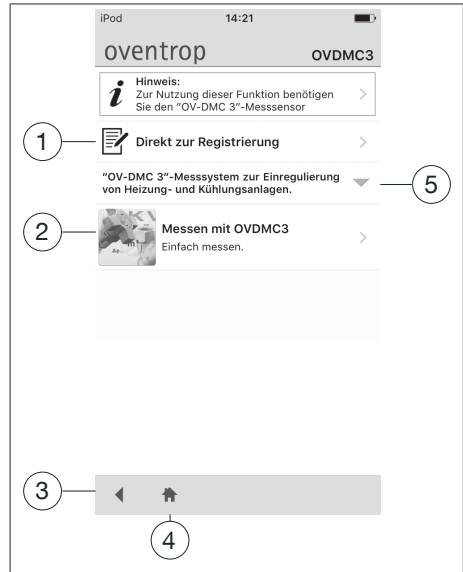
iPod 14:21

oventrop OVDMC3

Hinweis:
Zur Nutzung dieser Funktion benötigen Sie den "OV-DMC 3"-Messsensor

1 Direkt zur Registrierung

"OV-DMC 3"-Messsystem zur Einregulierung von Heizung- und Kühlungsanlagen. 5

2 Messen mit OVDMC3
Einfach messen.

3

4